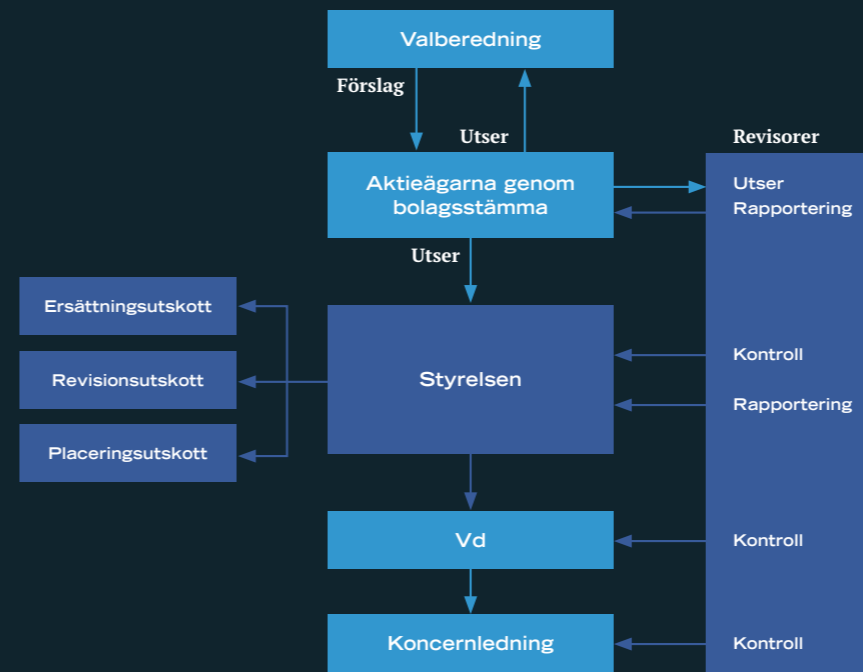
Valberedning

Förslag

Utser

Revisorer

Aktieägarna genom bolagsstämma

Utser
Rapportering

Utser

Ersättningsutskott

Revisionsutskott

Placeringsutskott

Styrelsen

Kontroll

Rapportering

Vd

Kontroll

Koncernledning

Kontroll